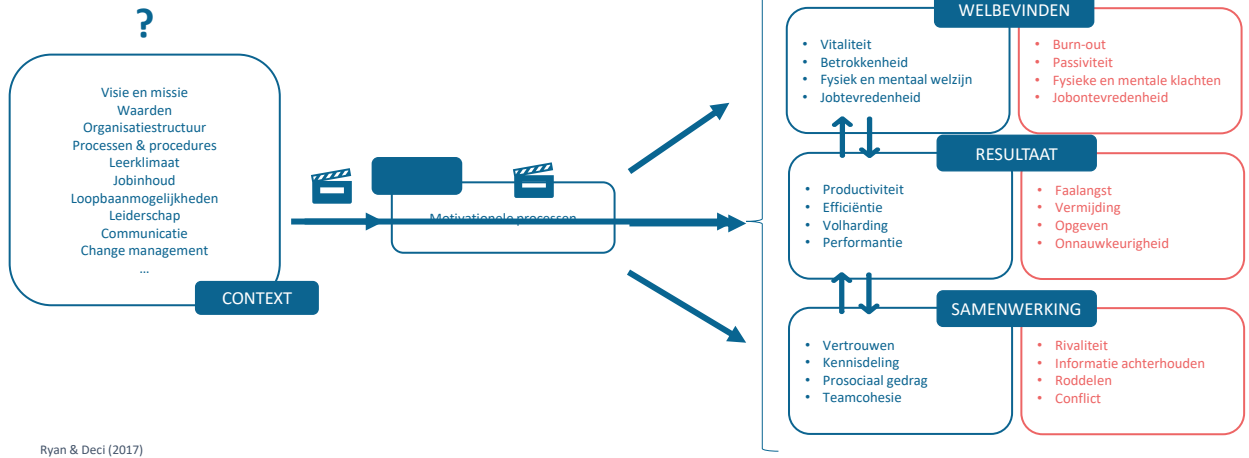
?

Visie en missie
Waarden
Organisatiestructuur
Processen & procedures
Leerklimaat
Jobinhoud
Loopbaanmogelijkheden
Leiderschap
Communicatie
Change management
...

CONTEXT

Motivationele processen

WELBEVINDEN

- Vitaliteit
- Betrokkenheid
- Fysiek en mentaal welzijn
- Jobtevredenheid

- Burn-out
- Passiviteit
- Fysieke en mentale klachten
- Jobontevredenheid

RESULTAAT

- Productiviteit
- Efficiëntie
- Volharding
- Performantie

- Faalangst
- Vermijding
- Opgeven
- Onnauwkeurigheid

SAMENWERKING

- Vertrouwen
- Kennisdeling
- Prosociaal gedrag
- Teamcohesie

- Rivaliteit
- Informatie achterhouden
- Roddelen
- Conflict

Ryan & Deci (2017)